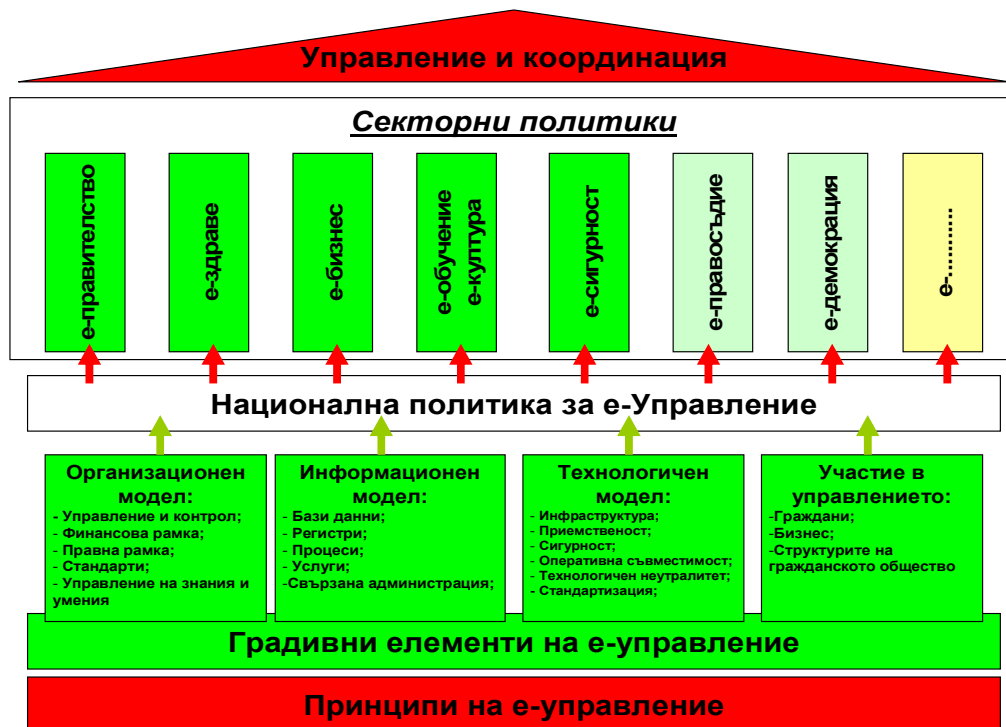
Управление и координация

Секторни политики

е-правителство

е-здраве

е-бизнес

е-обучение
е-култура

е-сигурност

е-правосъдие

е-демокрация

е-.........

Национална политика за е-Управление

Организационен модел:
- Управление и контрол;
- Финансова рамка;
- Правна рамка;
- Стандарти;
- Управление на знания и умения

Информационен модел:
- Бази данни;
- Регистри;
- Процеси;
- Услуги;
-Свързана администрация;

Технологичен модел:
- Инфраструктура;
- Приемственост;
- Сигурност;
- Оперативна съвместимост;
- Технологичен неутралитет;
- Стандартизация;

Участие в управлението:
-Граждани;
-Бизнес;
-Структурите на гражданското общество

Градивни елементи на е-управление

Принципи на е-управление